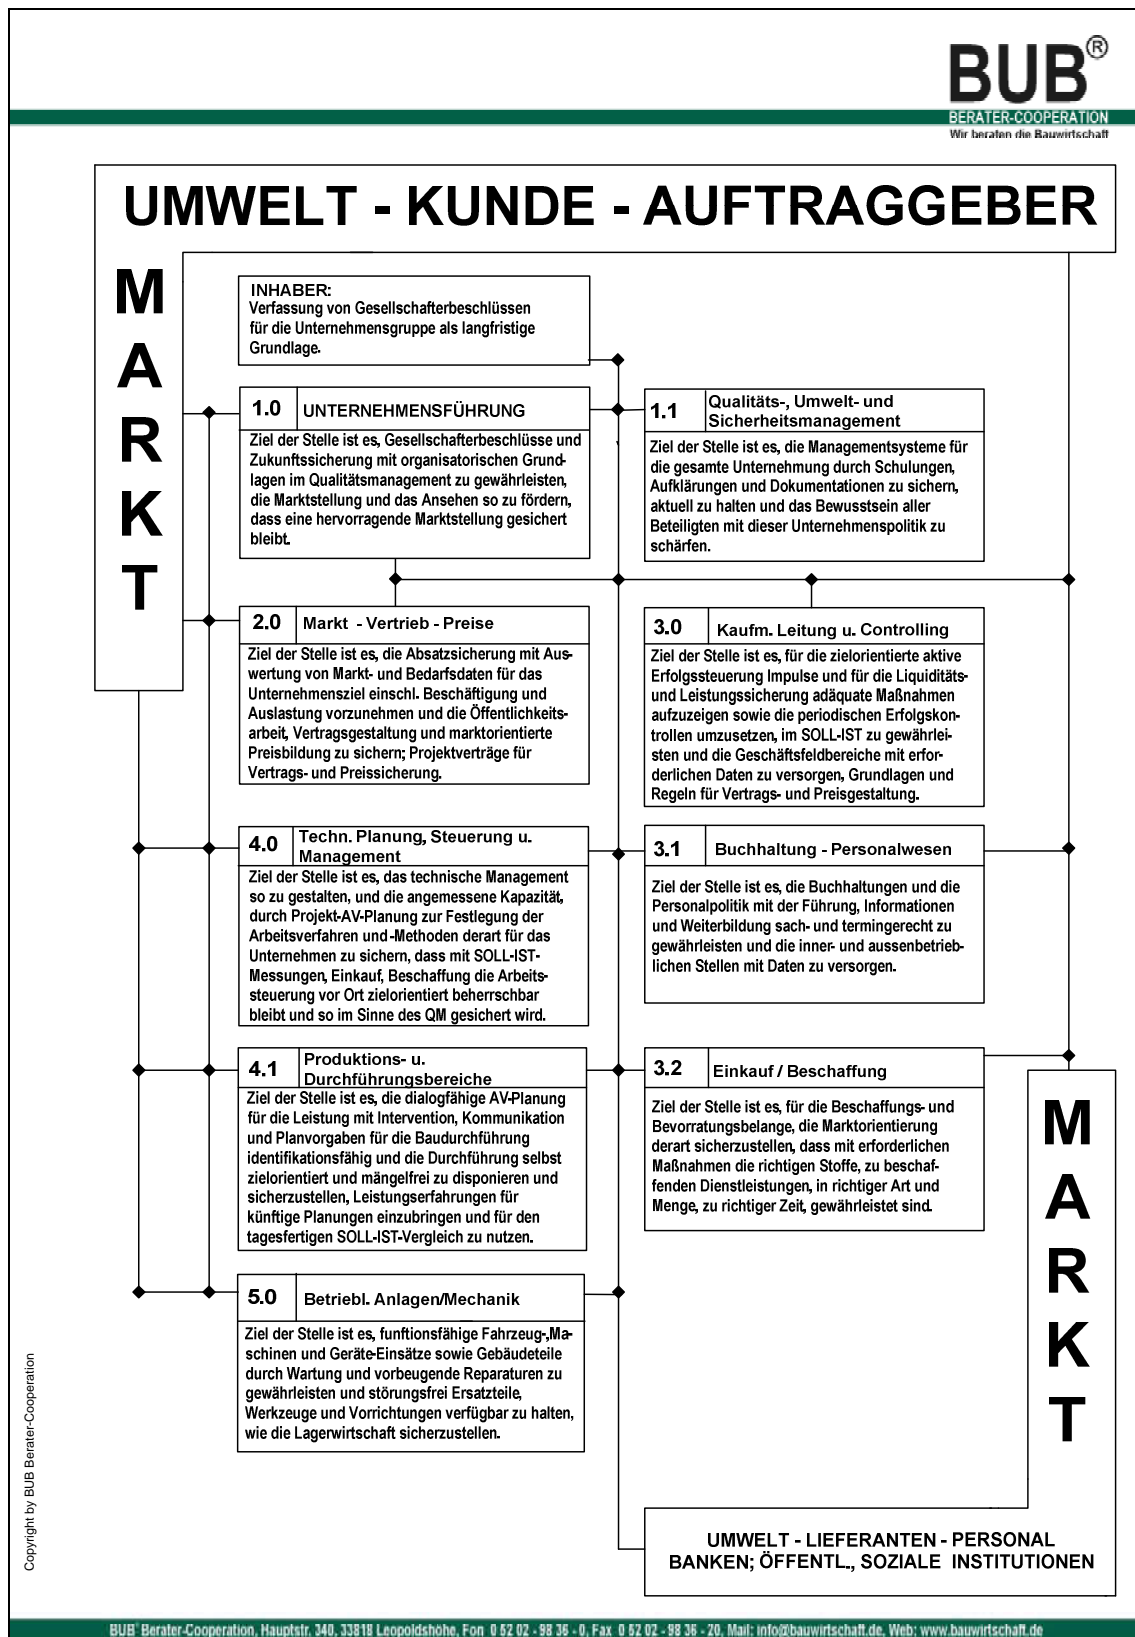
BUB®
BERATER-COOPERATION
Wir beraten die Bauwirtschaft

UMWELT - KUNDE - AUFTRAGGEBER

MARKT

INHABER:
Verfassung von Gesellschafterbeschlüssen für die Unternehmensgruppe als langfristige Grundlage.

1.0 UNTERNEHMENSFÜHRUNG
Ziel der Stelle ist es, Gesellschafterbeschlüsse und Zukunftssicherung mit organisatorischen Grundlagen im Qualitätsmanagement zu gewährleisten, die Marktstellung und das Ansehen so zu fördern, dass eine hervorragende Marktstellung gesichert bleibt.

1.1 Qualitäts-, Umwelt- und Sicherheitsmanagement
Ziel der Stelle ist es, die Managementsysteme für die gesamte Unternehmung durch Schulungen, Aufklärungen und Dokumentationen zu sichern, aktuell zu halten und das Bewusstsein aller Beteiligten mit dieser Unternehmenspolitik zu schärfen.

2.0 Markt - Vertrieb - Preise
Ziel der Stelle ist es, die Absatzsicherung mit Auswertung von Markt- und Bedarfsdaten für das Unternehmensziel einschl. Beschäftigung und Auslastung vorzunehmen und die Öffentlichkeitsarbeit, Vertragsgestaltung und marktorientierte Preisbildung zu sichern; Projektverträge für Vertrags- und Preissicherung.

3.0 Kaufm. Leitung u. Controlling
Ziel der Stelle ist es, für die zielorientierte aktive Erfolgssteuerung Impulse und für die Liquiditäts- und Leistungssicherung adäquate Maßnahmen aufzuzeigen sowie die periodischen Erfolgskontrollen umzusetzen, im SOLL-IST zu gewährleisten und die Geschäftsfeldbereiche mit erforderlichen Daten zu versorgen, Grundlagen und Regeln für Vertrags- und Preisgestaltung.

4.0 Techn. Planung, Steuerung u. Management
Ziel der Stelle ist es, das technische Management so zu gestalten, und die angemessene Kapazität, durch Projekt-AV-Planung zur Festlegung der Arbeitsverfahren und -Methoden derart für das Unternehmen zu sichern, dass mit SOLL-IST-Messungen, Einkauf, Beschaffung die Arbeitssteuerung vor Ort zielorientiert beherrschbar bleibt und so im Sinne des QM gesichert wird.

3.1 Buchhaltung - Personalwesen
Ziel der Stelle ist es, die Buchhaltungen und die Personalpolitik mit der Führung, Informationen und Weiterbildung sach- und termingerecht zu gewährleisten und die inner- und aussenbetrieblichen Stellen mit Daten zu versorgen.

4.1 Produktions- u. Durchführungsbereiche
Ziel der Stelle ist es, die dialogfähige AV-Planung für die Leistung mit Intervention, Kommunikation und Planvorgaben für die Baudurchführung identifikationsfähig und die Durchführung selbst zielorientiert und mängelfrei zu disponieren und sicherzustellen, Leistungserfahrungen für künftige Planungen einzubringen und für den tagesfertigen SOLL-IST-Vergleich zu nutzen.

3.2 Einkauf / Beschaffung
Ziel der Stelle ist es, für die Beschaffungs- und Bevorratungsbelange, die Marktorientierung derart sicherzustellen, dass mit erforderlichen Maßnahmen die richtigen Stoffe, zu beschaffenden Dienstleistungen, in richtiger Art und Menge, zu richtiger Zeit, gewährleistet sind.

5.0 Betriebl. Anlagen/Mechanik
Ziel der Stelle ist es, funftionsfähige Fahrzeug-,Maschinen und Geräte-Einsätze sowie Gebäudeteile durch Wartung und vorbeugende Reparaturen zu gewährleisten und störungsfrei Ersatzteile, Werkzeuge und Vorrichtungen verfügbar zu halten, wie die Lagerwirtschaft sicherzustellen.

MARKT

UMWELT - LIEFERANTEN - PERSONAL
BANKEN; ÖFFENTL., SOZIALE INSTITUTIONEN

Copyright by BUB Berater-Cooperation

BUB' Berater-Cooperation, Hauptstr. 340, 33818 Leopoldshöhe, Fon 0 52 02 - 98 36 - 0, Fax 0 52 02 - 98 36 - 20, Mail: info@bauwirtschaft.de, Web: www.bauwirtschaft.de